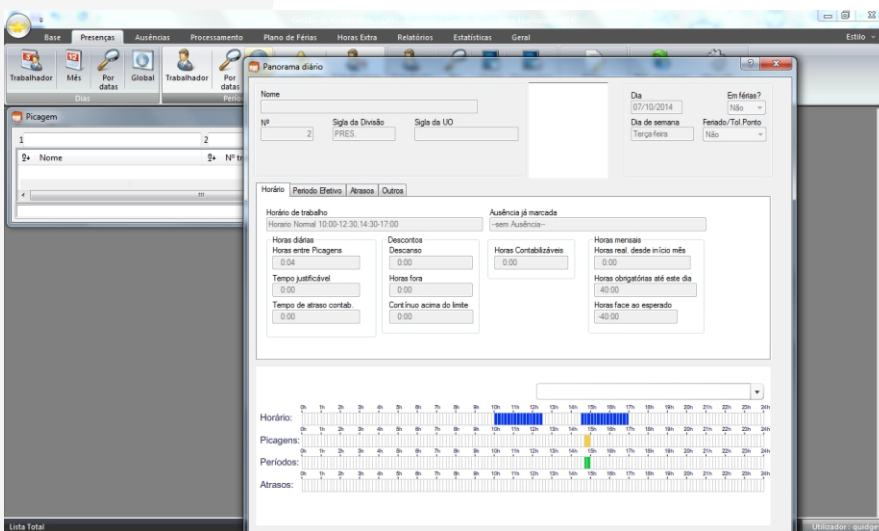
Base Presenças Ausências Processamento Plano de Férias Horas Extra Relatórios Estatísticas Geral

Estilo

Trabalhador Mês Por datas Global Trabalhador Por datas

Dias Perío

Picagem

1 2

Nome Nº tr

Panorama diário

Nome

Nº 2

Sigla da Divisão PRES.

Sigla da UO

Dia 07/10/2014

Em férias? Não

Dia de semana Terça feira

Feriado/Tol.Ponto Não

Horário | Período Efetivo | Atrasos | Outros

Horário de trabalho
Horario Normal 10:00-12:30,14:30-17:00

Ausência já marcada
-sem Ausência-

Horas diárias
Horas entre Picagens
0:04
Tempo justificável
0:00
Tempo de atraso contab.
0:00

Descontos
Descanso
0:00
Horas fora
0:00
Contínuo acima do limite
0:00

Horas Contabilizáveis
0:00

Horas mensais
Horas real. desde início mês
0:00
Horas obrigatórias até este dia
40:00
Horas face ao esperado
-40:00

Horário:
Picagens:
Períodos:
Atrasos:

0h 1h 2h 3h 4h 5h 6h 7h 8h 9h 10h 11h 12h 13h 14h 15h 16h 17h 18h 19h 20h 21h 22h 23h 24h

Lista Total

Utilizador : quidge